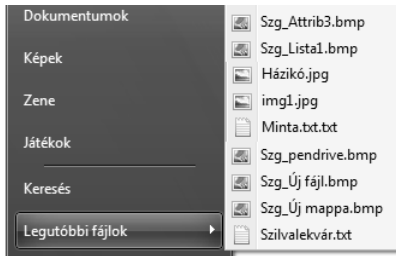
Dokumentumok

Képek

Zene

Játékok

Keresés

Legutóbbi fájlok

Szg_Attrib3.bmp

Szg_Lista1.bmp

Házikó.jpg

img1.jpg

Minta.txt.txt

Szg_pendrive.bmp

Szg_Új fájl.bmp

Szg_Új mappa.bmp

Szilvalekvár.txt